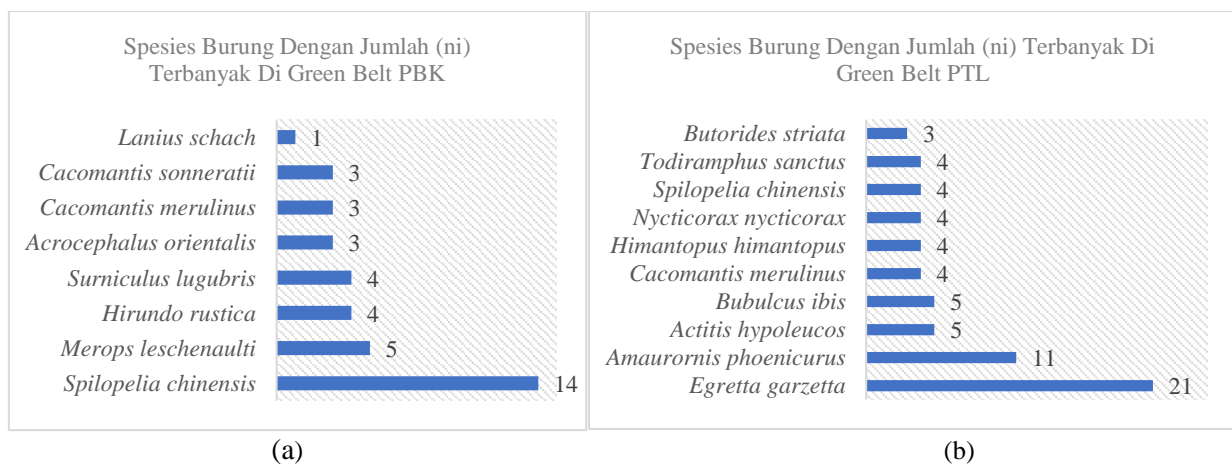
Spesies Burung Dengan Jumlah (ni) Terbanyak Di Green Belt PBK

| Spesies | Jumlah |
|---|---|
| Lanius schach | 1 |
| Cacomantis sonneratii | 3 |
| Cacomantis merulinus | 3 |
| Acrocephalus orientalis | 3 |
| Surniculus lugubris | 4 |
| Hirundo rustica | 4 |
| Merops leschenaulti | 5 |
| Spilopelia chinensis | 14 |

(a)

Spesies Burung Dengan Jumlah (ni) Terbanyak Di Green Belt PTL

| Spesies | Jumlah |
|---|---|
| Butorides striata | 3 |
| Todiramphus sanctus | 4 |
| Spilopelia chinensis | 4 |
| Nycticorax nycticorax | 4 |
| Himantopus himantopus | 4 |
| Cacomantis merulinus | 4 |
| Bubulcus ibis | 5 |
| Actitis hypoleucos | 5 |
| Amaurornis phoenicurus | 11 |
| Egretta garzetta | 21 |

(b)